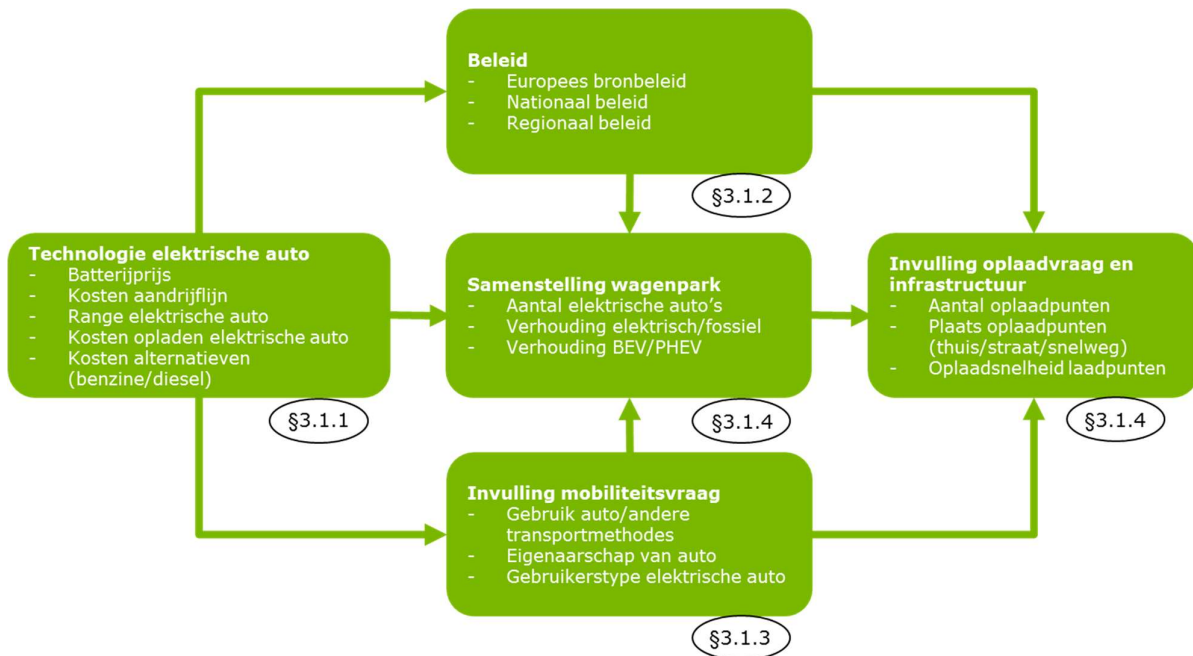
Beleid
- Europees bronbeleid
- Nationaal beleid
- Regionaal beleid

§3.1.2

Technologie elektrische auto
- Batterijprijs
- Kosten aandrijflijn
- Range elektrische auto
- Kosten opladen elektrische auto
- Kosten alternatieven (benzine/diesel)

§3.1.1

Samenstelling wagenpark
- Aantal elektrische auto's
- Verhouding elektrisch/fossiel
- Verhouding BEV/PHEV

§3.1.4

Invulling oplaadvraag en infrastructuur
- Aantal oplaadpunten
- Plaats oplaadpunten (thuis/straat/snelweg)
- Oplaadsnelheid laadpunten

§3.1.4

Invulling mobiliteitsvraag
- Gebruik auto/andere transportmethodes
- Eigenaarschap van auto
- Gebruikerstype elektrische auto

§3.1.3